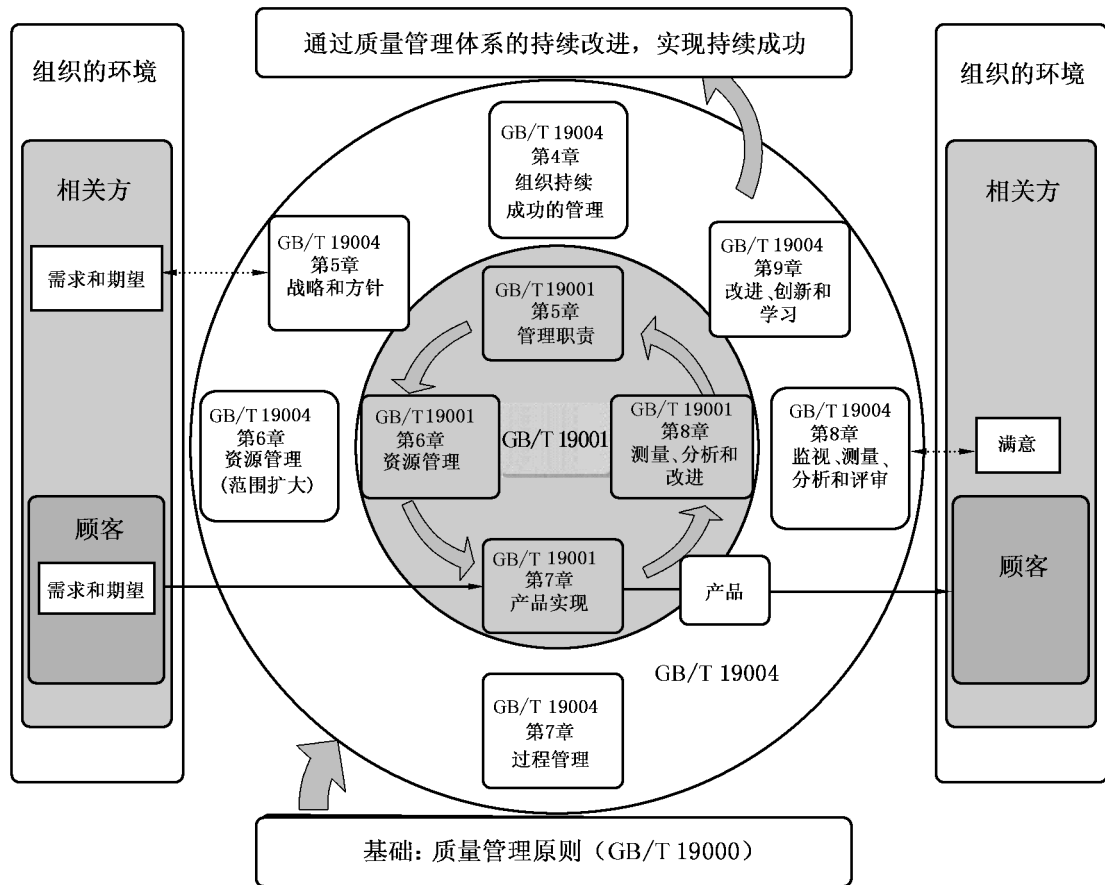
通过质量管理体系的持续改进，实现持续成功

组织的环境

相关方

需求和期望

顾客

需求和期望

GB/T 19004
第4章
组织持续成功的管理

GB/T 19004
第5章
战略和方针

GB/T 19004
第9章
改进、创新和学习

GB/T19001
第5章
管理职责

GB/T 19004
第6章
资源管理
(范围扩大)

GB/T19001
第6章
资源管理

GB/T 19001

GB/T 19001
第8章
测量、分析和改进

GB/T 19004
第8章
监视、测量、分析和评审

GB/T 19001
第7章
产品实现

产品

GB/T 19004

GB/T 19004
第7章
过程管理

组织的环境

相关方

满意

顾客

基础：质量管理原则（GB/T 19000）